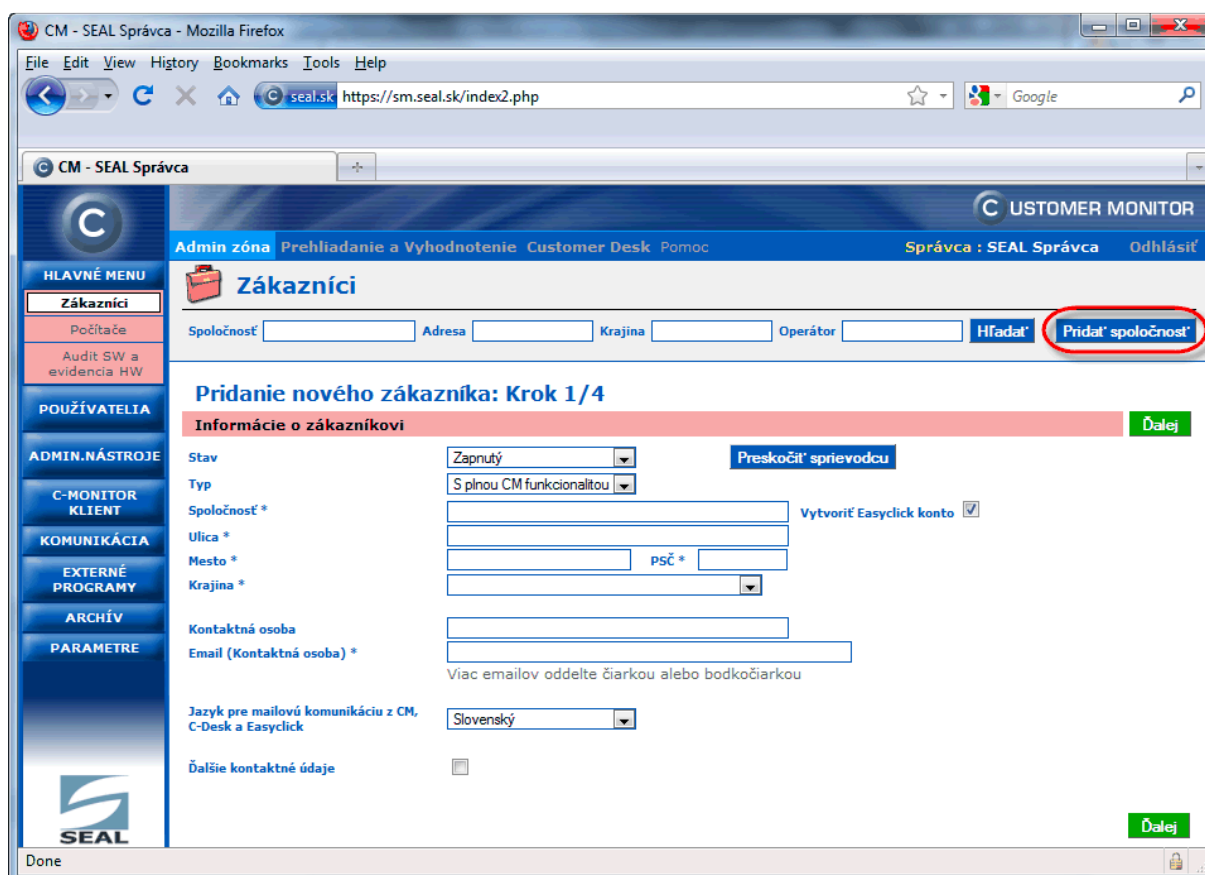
CM - SEAL Správca - Mozilla Firefox

File Edit View History Bookmarks Tools Help

seal.sk https://sm.seal.sk/index2.php

Google

CM - SEAL Správca

C USTOMER MONITOR

Admin zóna Prehliadanie a Vyhodnotenie Customer Desk Pomoc

Správca : SEAL Správca Odhlásiť

HLAVNÉ MENU
Zákazníci
Počítače
Audit SW a evidencia HW
POUŽÍVATELIA
ADMIN.NÁSTROJE
C-MONITOR KLIENT
KOMUNIKÁCIA
EXTERNÉ PROGRAMY
ARCHÍV
PARAMETRE

Zákazníci

Spoločnosť Adresa Krajina Operátor Hľadať Pridať spoločnosť

Pridanie nového zákazníka: Krok 1/4

Informácie o zákazníkovi

Ďalej

Stav Zapnutý Preskočiť sprievodcu
Typ S plnou CM funkcionalitou
Spoločnosť * Vytvoriť Easyclick konto
Ulica *
Mesto * PSČ *
Krajina *

Kontaktná osoba
Email (Kontaktná osoba) *
Viac emailov oddeľte čiarkou alebo bodkočiarkou

Jazyk pre mailovú komunikáciu z CM, C-Desk a Easyclick Slovenský

Ďalšie kontaktné údaje

Ďalej

SEAL

Done